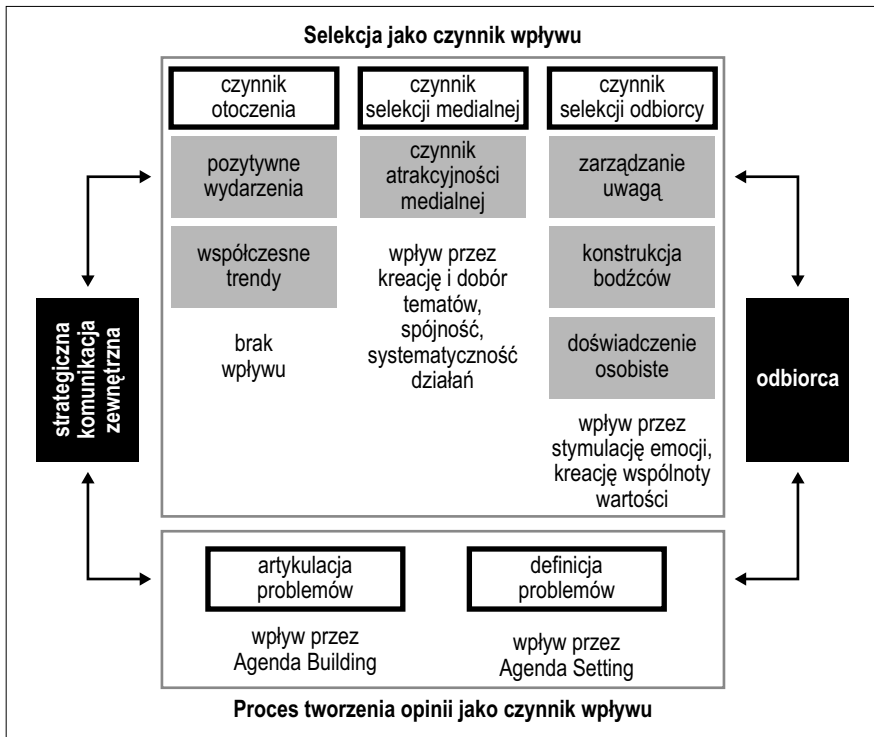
Selekcja jako czynnik wpływu

czynnik otoczenia

pozytywne wydarzenia

współczesne trendy

brak wpływu

czynnik selekcji medialnej

czynnik atrakcyjności medialnej

wpływ przez kreację i dobór tematów, spójność, systematyczność działań

czynnik selekcji odbiorcy

zarządzanie uwagą

konstrukcja bodźców

doświadczenie osobiste

wpływ przez stymulację emocji, kreację wspólnoty wartości

strategiczna komunikacja zewnętrzna

odbiorca

artykulacja problemów

wpływ przez Agenda Building

definicja problemów

wpływ przez Agenda Setting

Proces tworzenia opinii jako czynnik wpływu